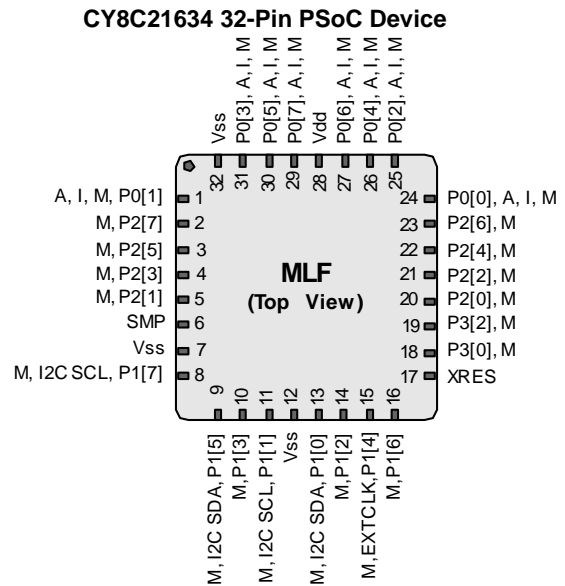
CY8C21634 32-Pin PSoC Device

Vss 32
P0[3], A, I, M 31
P0[5], A, I, M 30
P0[7], A, I, M 29
Vdd 28
P0[6], A, I, M 27
P0[4], A, I, M 26
P0[2], A, I, M 25

A, I, M, P0[1] 1
M, P2[7] 2
M, P2[5] 3
M, P2[3] 4
M, P2[1] 5
SMP 6
Vss 7
M, I2C SCL, P1[7] 8

MLF
(Top View)

24 P0[0], A, I, M
23 P2[6], M
22 P2[4], M
21 P2[2], M
20 P2[0], M
19 P3[2], M
18 P3[0], M
17 XRES

9 M, I2C SDA, P1[5]
10 M, P1[3]
11 M, I2C SCL, P1[1]
12 Vss
13 M, I2C SDA, P1[0]
14 M, P1[2]
15 M, EXTCLK, P1[4]
16 M, P1[6]